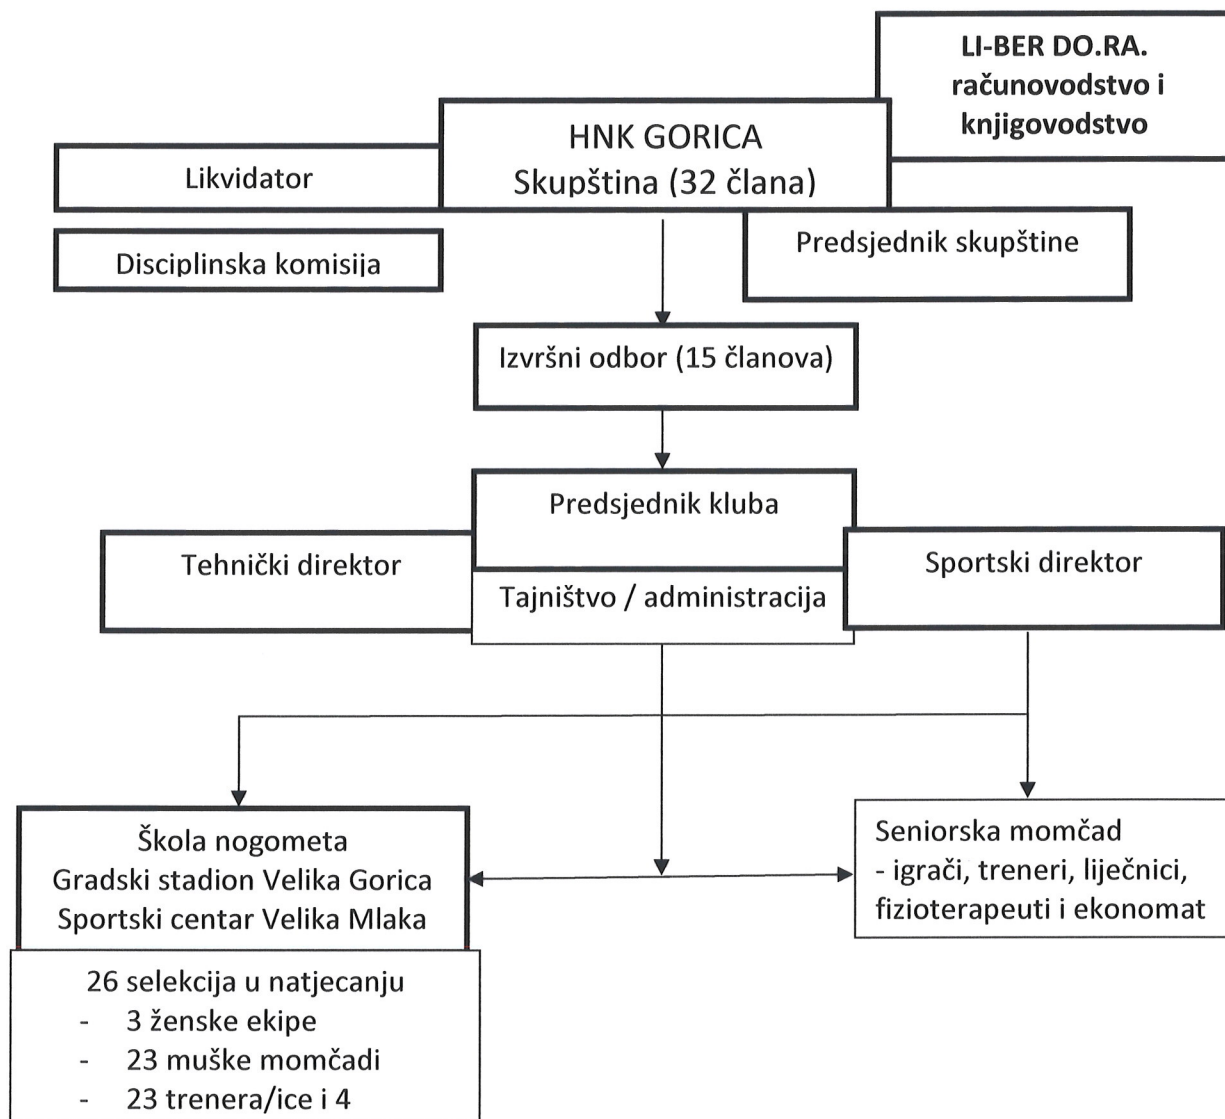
LI-BER DO.RA. računovodstvo i knjigovodstvo

HNK GORICA
Skupština (32 člana)

Likvidator

Disciplinska komisija

Predsjednik skupštine

Izvršni odbor (15 članova)

Predsjednik kluba

Tehnički direktor

Tajništvo / administracija

Sportski direktor

Škola nogometa
Gradski stadion Velika Gorica
Sportski centar Velika Mlaka

Seniorska momčad
- igrači, treneri, liječnici, fizioterapeuti i ekonomat

26 selekcija u natjecanju
- 3 ženske ekipe
- 23 muške momčadi
- 23 trenera/ice i 4